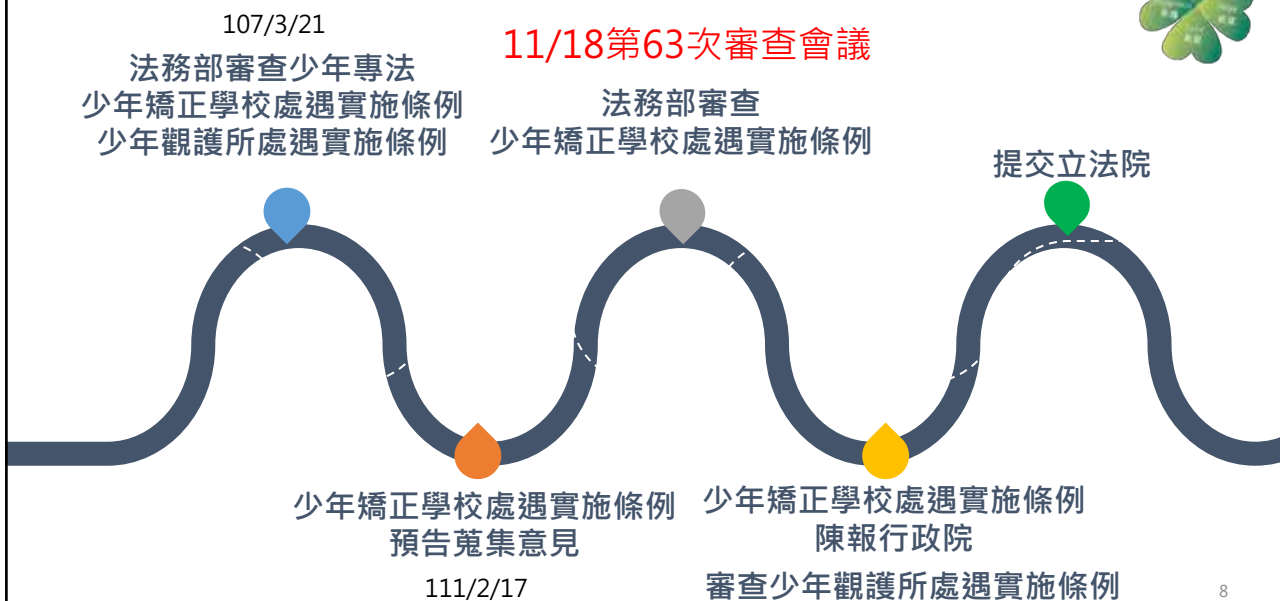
107/3/21

法務部審查少年專法
少年矯正學校處遇實施條例
少年觀護所處遇實施條例

11/18第63次審查會議

法務部審查
少年矯正學校處遇實施條例

提交立法院

少年矯正學校處遇實施條例
預告蒐集意見

111/2/17

少年矯正學校處遇實施條例
陳報行政院

審查少年觀護所處遇實施條例

8